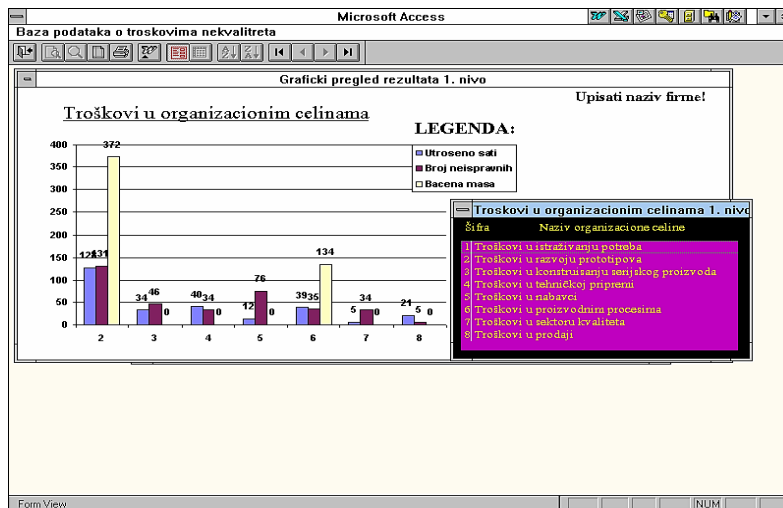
Microsoft Access

Baza podataka o troskovima nekvalitreta

Graficki pregled rezultata 1. nivo

Upisati naziv firme!

Troškovi u organizacionim celinama

LEGENDA:

Utroseno sati
Broj neispravnih
Bacena masa

400
350
300
250
200
150
100
50
0

127 131 372
34 46 0
40 34 0
12 76 0
39 35 134
5 34 0
21 5 0

2 3 4 5 6 7 8

Troskovi u organizacionim celinama 1. nivo

Šifra Naziv organizacione celine

1 Troškovi u istraživanju potreba
2 Troškovi u razvoju prototipova
3 Troškovi u konstruisanju serijskog proizvoda
4 Troškovi u tehničkoj pripremi
5 Troškovi u nabavci
6 Troškovi u proizvodnim procesima
7 Troškovi u sektoru kvaliteta
8 Troškovi u prodaji

Form View

NUM